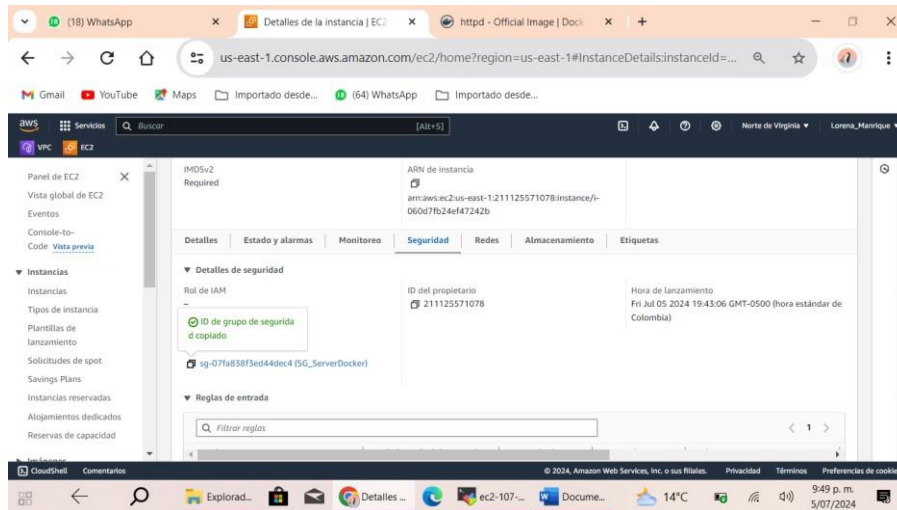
(18) WhatsApp | Detalles de la instancia | EC2 | httpd - Official Image | Dock

us-east-1.console.aws.amazon.com/ec2/home?region=us-east-1#InstanceDetails:instanceId=...

Gmail | YouTube | Maps | Importado desde... | (64) WhatsApp | Importado desde...

aws | Servicios | Buscar | [Alt+S] | Norte de Virginia ▼ | Lorena_Manrique ▼

VPC | EC2

Panel de EC2
Vista global de EC2
Eventos
Console-to-Code Vista previa
▼ Instancias
Instancias
Tipos de instancia
Plantillas de lanzamiento
Solicitudes de spot
Savings Plans
Instancias reservadas
Alojamientos dedicados
Reservas de capacidad
► Imágenes

IMDSv2
Required

ARN de instancia
arn:aws:ec2:us-east-1:211125571078:instance/i-060d7fb24ef47242b

Detalles | Estado y alarmas | Monitoreo | Seguridad | Redes | Almacenamiento | Etiquetas

▼ Detalles de seguridad

Rol de IAM
-

ID de grupo de seguridad copiado

sg-07fa838f3ed44dec4 (SG_ServerDocker)

ID del propietario
211125571078

Hora de lanzamiento
Fri Jul 05 2024 19:43:06 GMT-0500 (hora estándar de Colombia)

▼ Reglas de entrada

Filtrar reglas

< 1 >

CloudShell | Comentarios | © 2024, Amazon Web Services, Inc. o sus filiales. | Privacidad | Términos | Preferencias de cookie

Explorad... | Detalles ... | ec2-107-... | Docume... | 14°C | 9:49 p. m. 5/07/2024